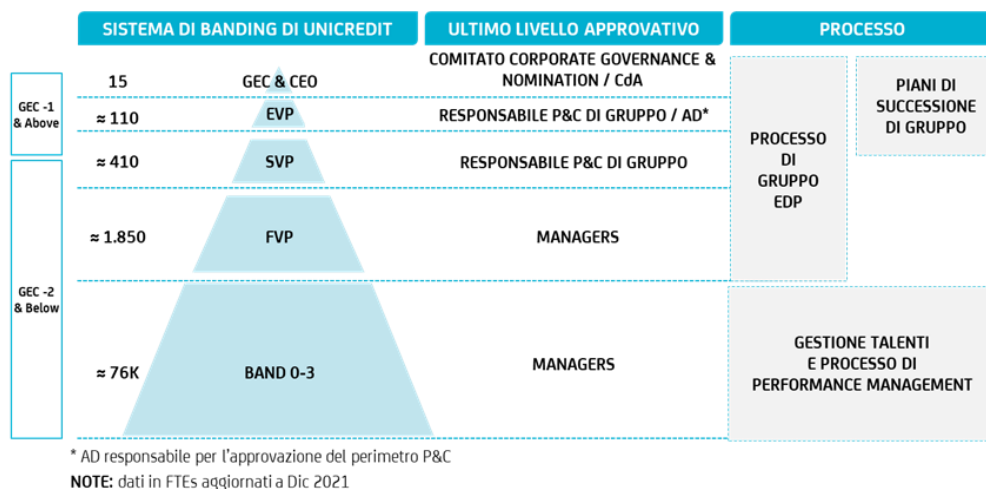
SISTEMA DI BANDING DI UNICREDIT

ULTIMO LIVELLO APPROVATIVO

PROCESSO

GEC -1 & Above

GEC -2 & Below

| | | | |
|---|---|---|---|
| 15 | GEC & CEO | COMITATO CORPORATE GOVERNANCE & NOMINATION / CdA | |
| ≈ 110 | EVP | RESPONSABILE P&C DI GRUPPO / AD* | |
| ≈ 410 | SVP | RESPONSABILE P&C DI GRUPPO | |
| ≈ 1.850 | FVP | MANAGERS | |
| ≈ 76K | BAND 0-3 | MANAGERS | |

PROCESSO DI GRUPPO EDP

PIANI DI SUCCESSIONE DI GRUPPO

GESTIONE TALENTI E PROCESSO DI PERFORMANCE MANAGEMENT

* AD responsabile per l'approvazione del perimetro P&C

NOTE: dati in FTEs aggiornati a Dic 2021